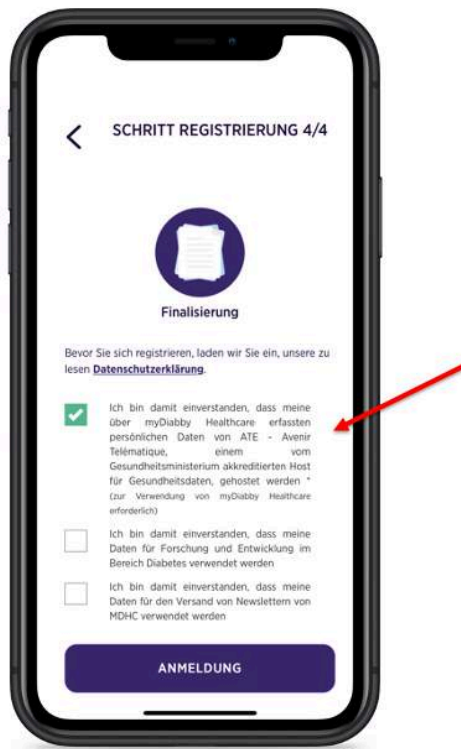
SCHRITT REGISTRIERUNG 4/4

Finalisierung

Bevor Sie sich registrieren, laden wir Sie ein, unsere zu lesen Datenschutzerklärung.

Ich bin damit einverstanden, dass meine über myDiabby Healthcare erfassten persönlichen Daten von ATE - Avenir Télématique, einem vom Gesundheitsministerium akkreditierten Host für Gesundheitsdaten, gehostet werden * (zur Verwendung von myDiabby Healthcare erforderlich)

Ich bin damit einverstanden, dass meine Daten für Forschung und Entwicklung im Bereich Diabetes verwendet werden

Ich bin damit einverstanden, dass meine Daten für den Versand von Newslettern von MDHC verwendet werden

ANMELDUNG